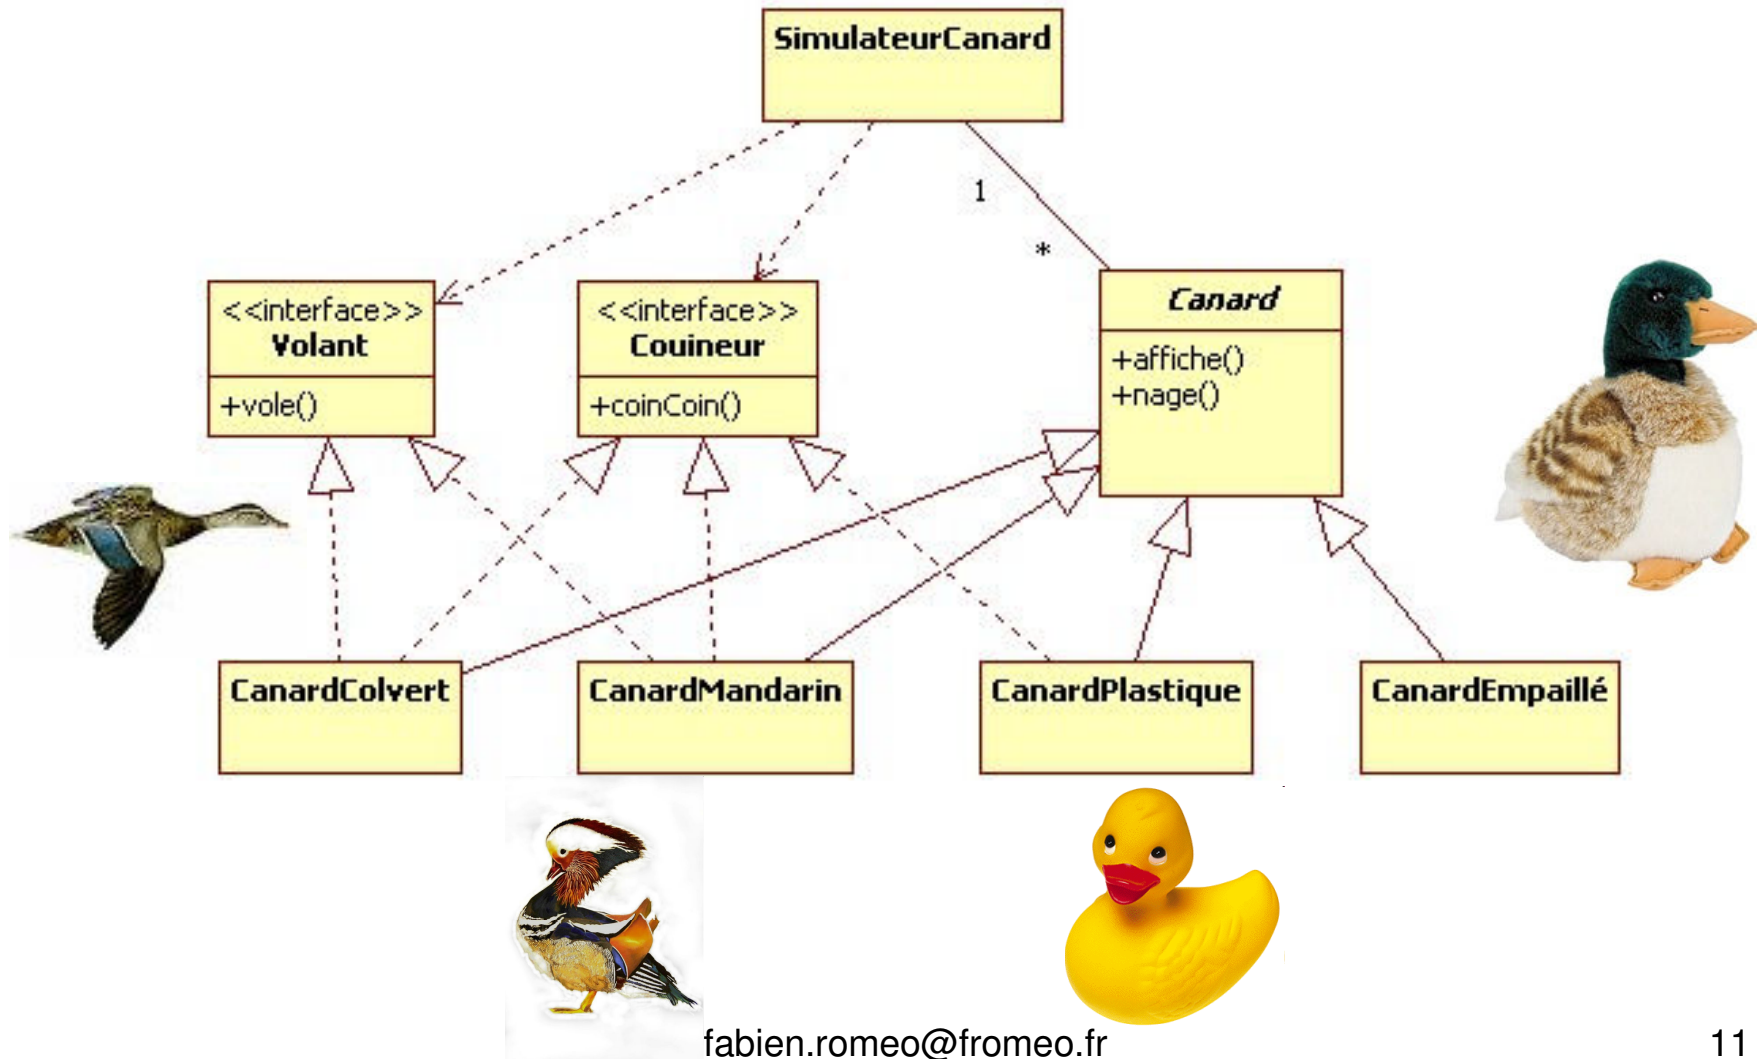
SimulateurCanard

1

*

<<interface>>
Volant

+vole()

<<interface>>
Couineur

+coinCoin()

Canard

+affiche()
+nage()

CanardColvert

CanardMandarin

CanardPlastique

CanardEmpaillé

fabien.romeo@fromeo.fr

11